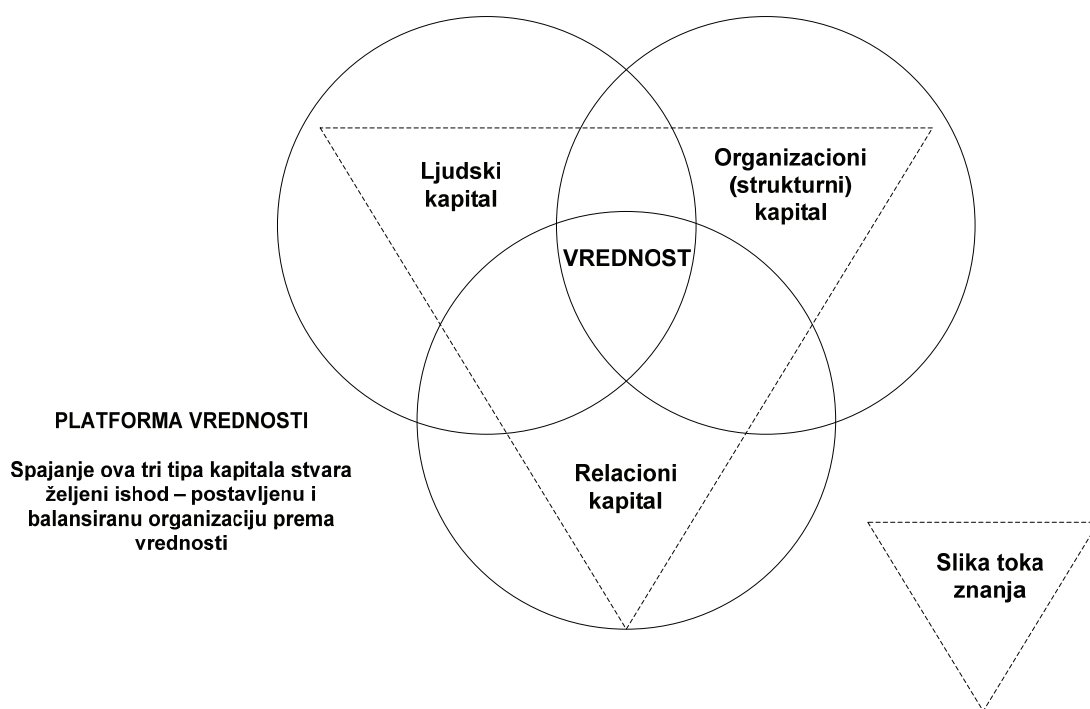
Ljudski kapital

Organizacioni (strukturni) kapital

VREDNOST

Relacioni kapital

PLATFORMA VREDNOSTI

Spajanje ova tri tipa kapitala stvara željeni ishod – postavljenu i balansiranu organizaciju prema vrednosti

Slika toka znanja